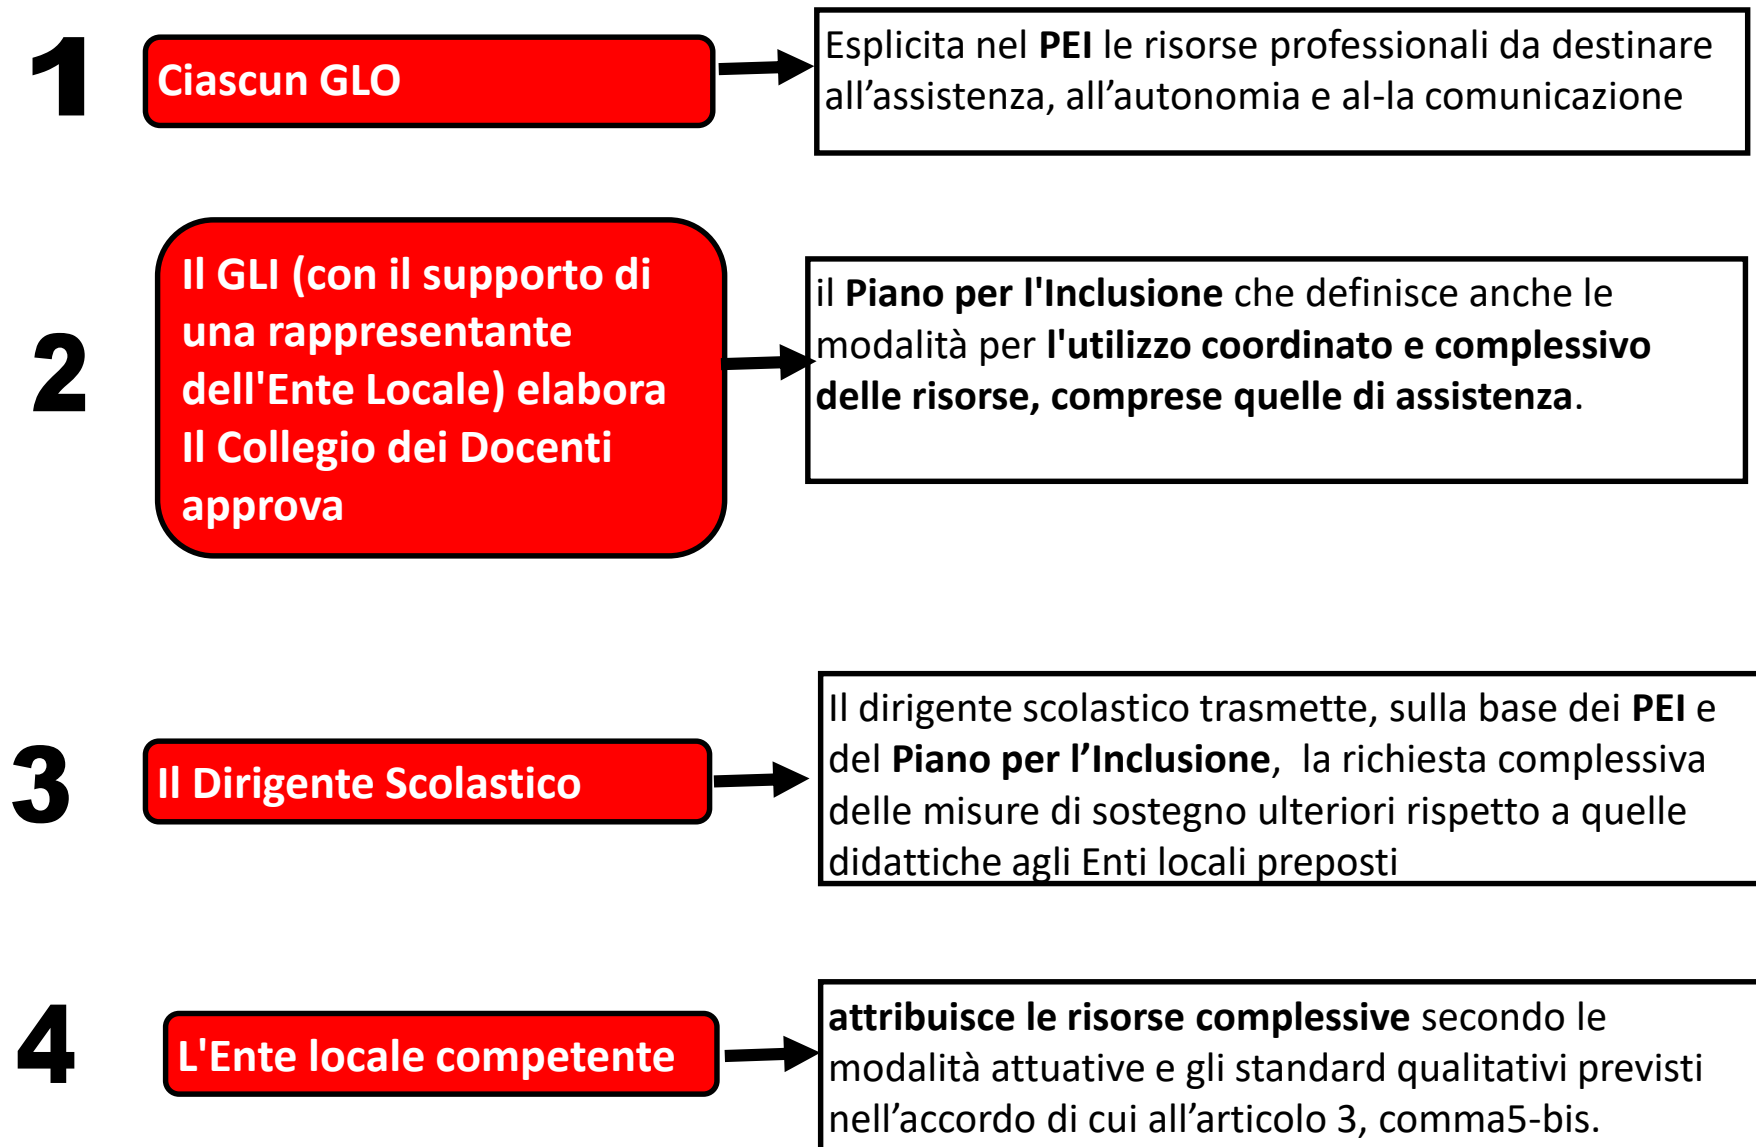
1

Ciascun GLO

Esplicita nel **PEI** le risorse professionali da destinare all’assistenza, all’autonomia e al-la comunicazione

2

Il GLI (con il supporto di una rappresentante dell'Ente Locale) elabora Il Collegio dei Docenti approva

il **Piano per l'Inclusione** che definisce anche le modalità per **l'utilizzo coordinato e complessivo delle risorse, comprese quelle di assistenza**.

3

Il Dirigente Scolastico

Il dirigente scolastico trasmette, sulla base dei **PEI** e del **Piano per l’Inclusione**, la richiesta complessiva delle misure di sostegno ulteriori rispetto a quelle didattiche agli Enti locali preposti

4

L'Ente locale competente

**attribuisce le risorse complessive** secondo le modalità attuative e gli standard qualitativi previsti nell’accordo di cui all’articolo 3, comma5-bis.